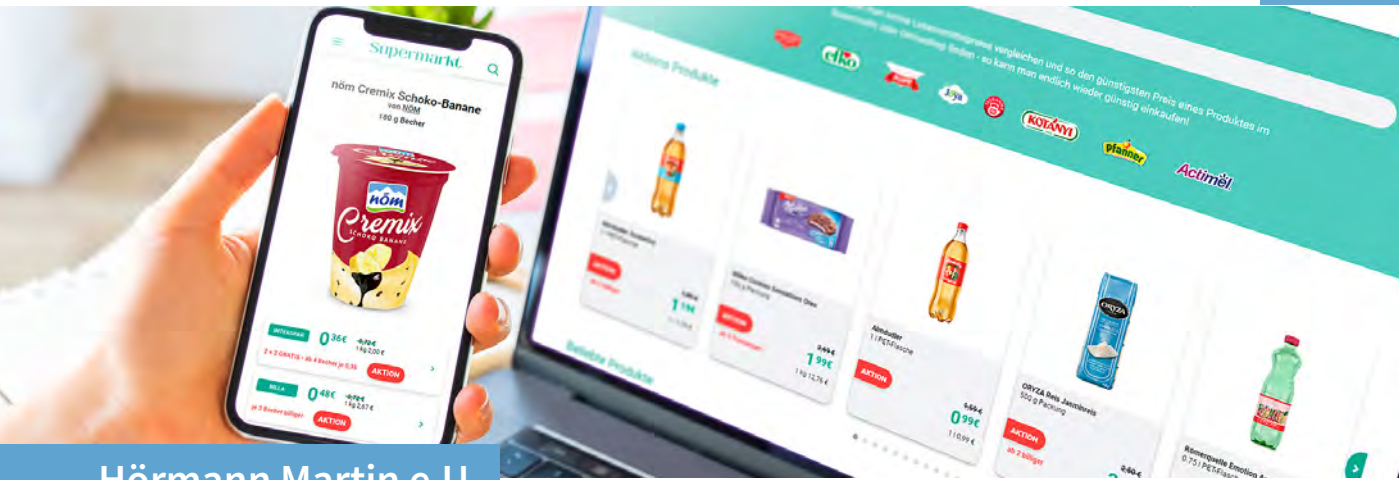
Supermarkt

nöm Cremix Schoko-Banane
von NÖM
180 g Becher

nöm
Cremix
SCHOKO BANANE

INTERSPAR 0 36€ 0,70€
1 kg 2,00 €
2 + 2 GRATIS - ab 4 Becher je 0,35
AKTION

BILLA 0 48€ 0,72€
1 kg 2,67 €
je 3 Becher billiger
AKTION

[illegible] man seine Lebensmittelpreise vergleichen und so den günstigsten Preis eines Produktes im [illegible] Supermarkt oder Drogerie finden - so kann man endlich wieder günstig einkaufen!

Aktions Produkte

clever
Ja!
KOTÁNYI
pfanner
Actimel

AKTION
1 19€

Milka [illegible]
AKTION
1 99€
1 kg 12,75 €

Almdudler
1 l PET-Flasche
AKTION
0 99€
1,59 €
1 l 0,99 €

ORYZA Reis Jasminreis
500 g Packung
AKTION
ab 2 billiger

Römerquelle Emotion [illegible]
0,75 l PET-Flasche
2,80 €

Beliebte Produkte

Hörmann Martin e.U.